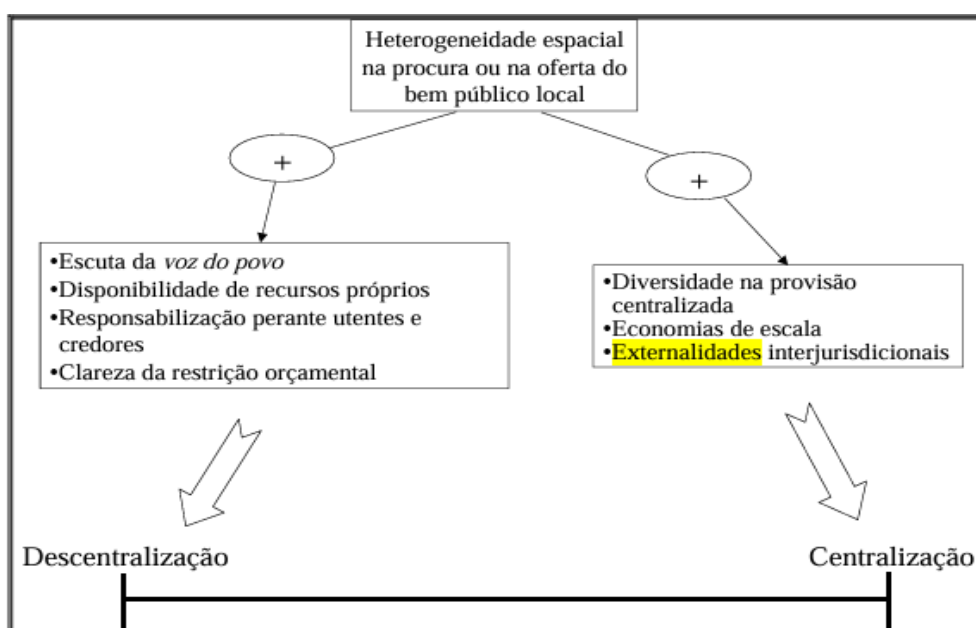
Heterogeneidade espacial na procura ou na oferta do bem público local

+

+

•Escuta da *voz do povo*
•Disponibilidade de recursos próprios
•Responsabilização perante utentes e credores
•Clareza da restrição orçamental

•Diversidade na provisão centralizada
•Economias de escala
•Externalidades interjurisdicionais

Descentralização

Centralização